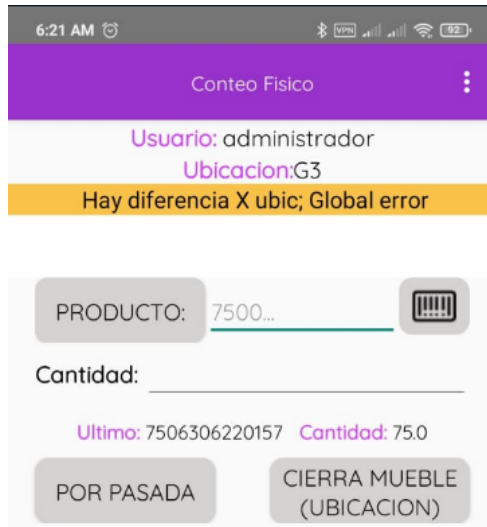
6:21 AM

VPN 92

Conteo Fisico

Usuario: administrador

Ubicacion:G3

Hay diferencia X ubic; Global error

PRODUCTO: 7500...

Cantidad:

Ultimo: 7506306220157 Cantidad: 75.0

POR PASADA

CIERRA MUEBLE (UBICACION)